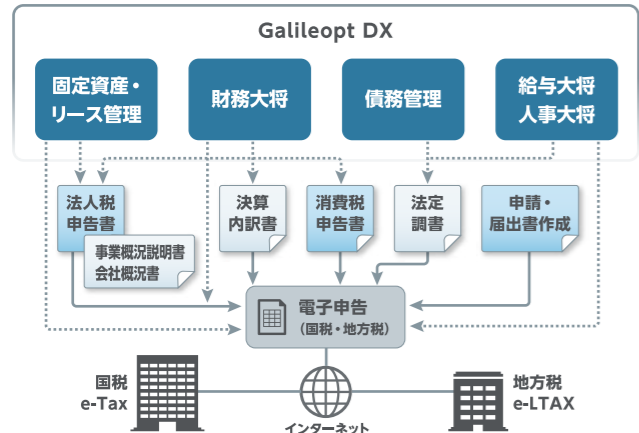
Galileopt DX

固定資産・リース管理

財務大将

債務管理

給与大将 人事大将

法人税 申告書

事業概況説明書 会社概況書

決算 内訳書

消費税 申告書

法定 調書

申請・ 届出書作成

電子申告 （国税・地方税）

国税 e-Tax

インターネット

地方税 e-LTAX